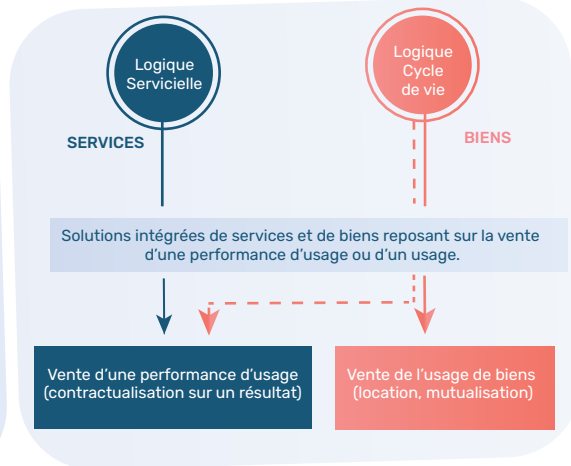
Logique Servicielle

Logique Cycle de vie

SERVICES

BIENS

Solutions intégrées de services et de biens reposant sur la vente d'une performance d'usage ou d'un usage.

Vente d'une performance d'usage (contractualisation sur un résultat)

Vente de l'usage de biens (location, mutualisation)